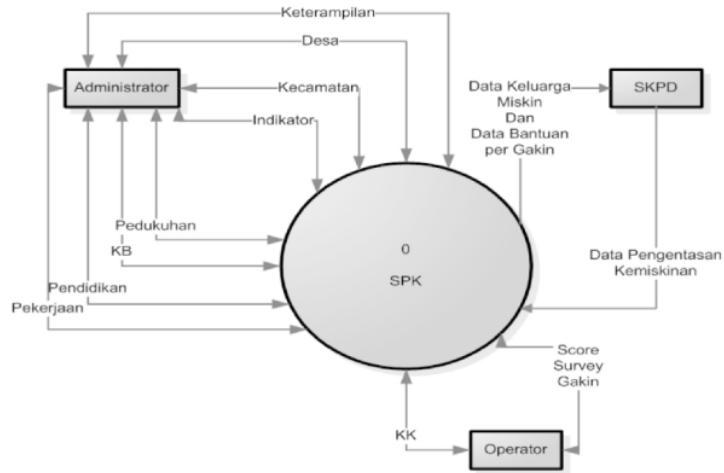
Keterampilan

Desa

Administrator

Kecamatan

Indikator

Data Keluarga Miskin Dan Data Bantuan per Gakin

SKPD

Pedukuhan

KB

0

SPK

Data Pengentasan Kemiskinan

Pendidikan

Pekerjaan

Score Survey Gakin

KK

Operator